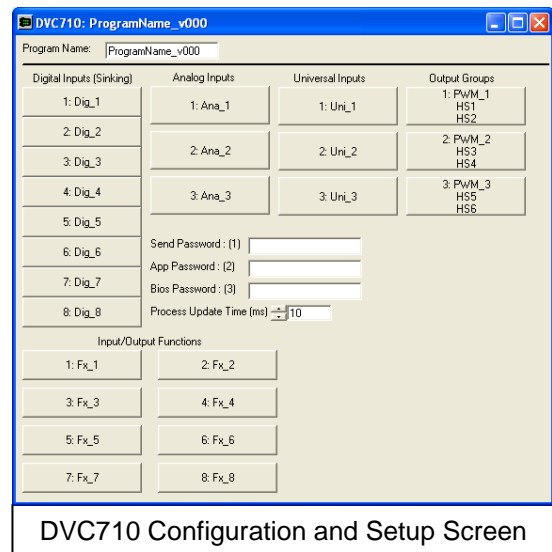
DVC710: ProgramName_v000

Program Name: ProgramName_v000

Digital Inputs (Sinking)
1: Dig_1
2: Dig_2
3: Dig_3
4: Dig_4
5: Dig_5
6: Dig_6
7: Dig_7
8: Dig_8

Analog Inputs
1: Ana_1
2: Ana_2
3: Ana_3

Universal Inputs
1: Uni_1
2: Uni_2
3: Uni_3

Output Groups
1: PWM_1 HS1 HS2
2: PWM_2 HS3 HS4
3: PWM_3 HS5 HS6

Send Password : (1)
App Password : (2)
Bios Password : (3)
Process Update Time (ms) 10

Input/Output Functions
1: Fx_1
2: Fx_2
3: Fx_3
4: Fx_4
5: Fx_5
6: Fx_6
7: Fx_7
8: Fx_8

DVC710 Configuration and Setup Screen